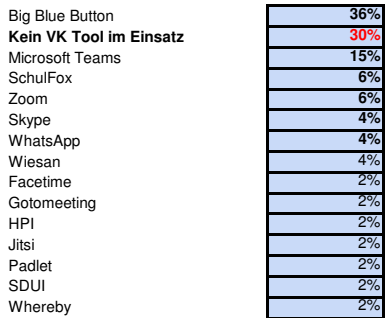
| | |
|---|---|
| Big Blue Button | 36% |
| Kein VK Tool im Einsatz | 30% |
| Microsoft Teams | 15% |
| SchulFox | 6% |
| Zoom | 6% |
| Skype | 4% |
| WhatsApp | 4% |
| Wiesan | 4% |
| Facetime | 2% |
| Gotomeeting | 2% |
| HPI | 2% |
| Jitsi | 2% |
| Padlet | 2% |
| SDUI | 2% |
| Whereby | 2% |